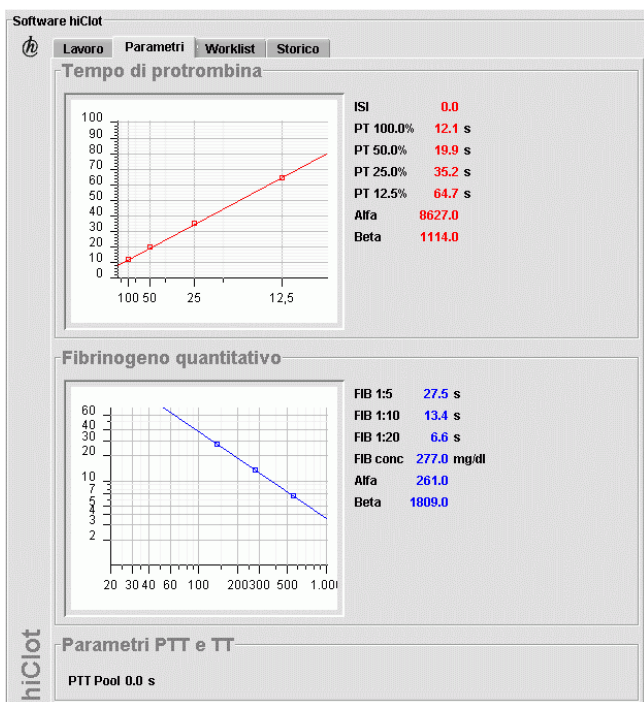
Software hiClot

Lavoro | Parametri | Worklist | Storico

Tempo di protrombina

100
90
80
70
60
50
40
30
20
10
0

100 50 25 12,5

ISI 0.0
PT 100.0% 12.1 s
PT 50.0% 19.9 s
PT 25.0% 35.2 s
PT 12.5% 64.7 s
Alfa 8627.0
Beta 1114.0

Fibrinogeno quantitativo

60
40
30
20
10
7
5
4
3
2

20 30 40 50 60 100 200 300 500 1.00

FIB 1:5 27.5 s
FIB 1:10 13.4 s
FIB 1:20 6.6 s
FIB conc 277.0 mg/dl
Alfa 261.0
Beta 1809.0

Parametri PTT e TT

PTT Pool 0.0 s

hiClot